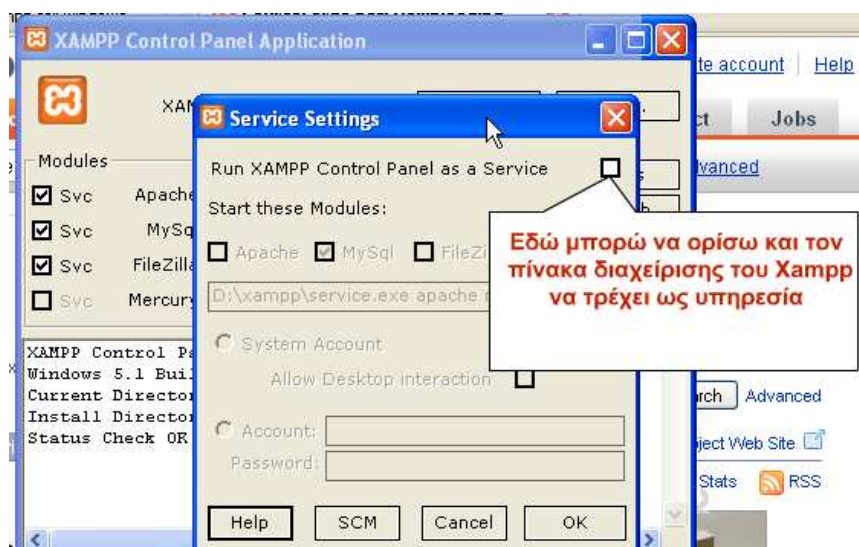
XAMPP Control Panel Application

XAM

Modules
Svc Apache
Svc MySq
Svc FileZilla
Svc Mercury

XAMPP Control Pa
Windows 5.1 Buil
Current Director
Install Director
Status Check OK

Service Settings

Run XAMPP Control Panel as a Service

Start these Modules:

Apache MySql FileZi

D:\xampp\service.exe apache

System Account

Allow Desktop interaction

Account:

Password:

Help SCM Cancel OK

Εδώ μπορώ να ορίσω και τον πίνακα διαχείρισης του Xampp να τρέχει ως υπηρεσία

te account | Help

ct Jobs

lvanced

rch Advanced

ject Web Site

Stats RSS